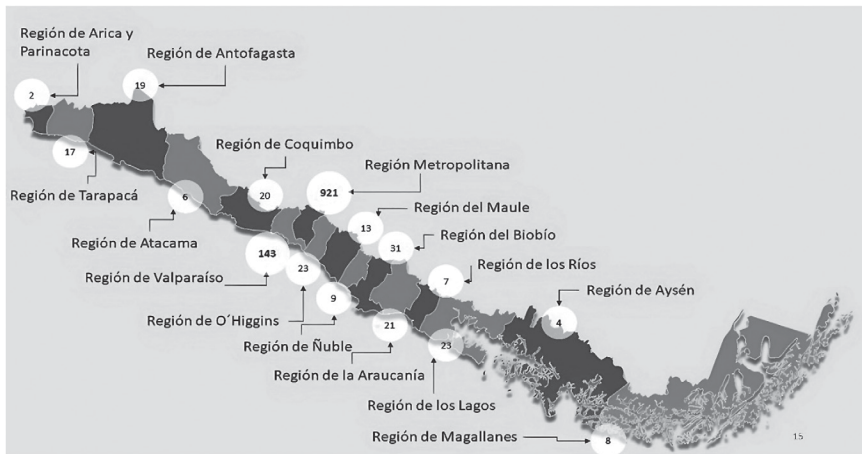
Región de Arica y Parinacota
2
Región de Antofagasta
19
17
Región de Tarapacá
6
Región de Atacama
Región de Coquimbo
20
Región Metropolitana
921
13
Región del Maule
31
Región del Biobío
143
Región de Valparaíso
23
7
Región de los Ríos
Región de Aysén
4
9
Región de O´Higgins
Región de Ñuble
21
23
Región de la Araucanía
Región de los Lagos
Región de Magallanes
8
15